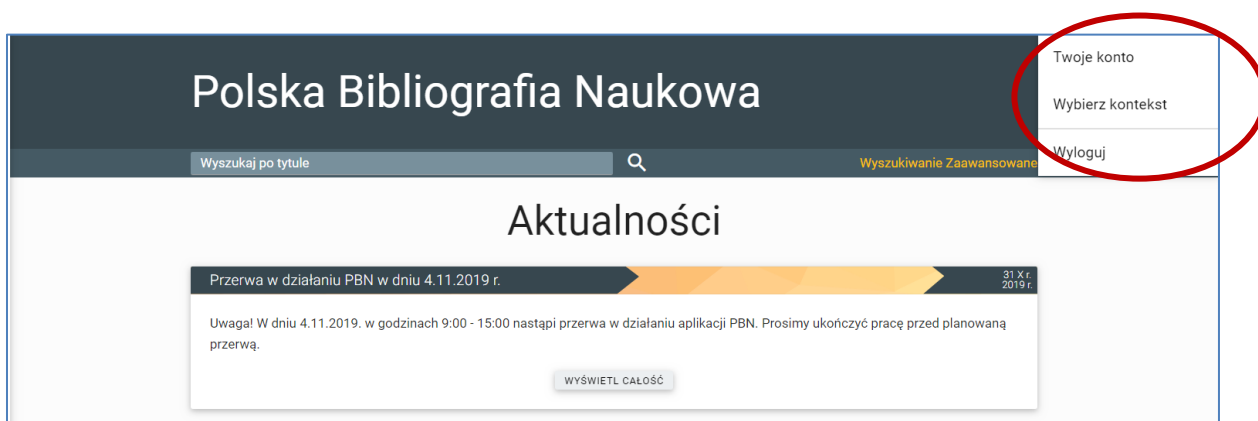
Polska Bibliografia Naukowa

Twoje konto

Wybierz kontekst

Wyloguj

Wyszukaj po tytule

Wyszukiwanie Zaawansowane

Aktualności

Przerwa w działaniu PBN w dniu 4.11.2019 r.

31 X r.
2019 r.

Uwaga! W dniu 4.11.2019. w godzinach 9:00 - 15:00 nastąpi przerwa w działaniu aplikacji PBN. Prosimy ukończyć pracę przed planowaną przerwą.

WYŚWIETL CAŁOŚĆ